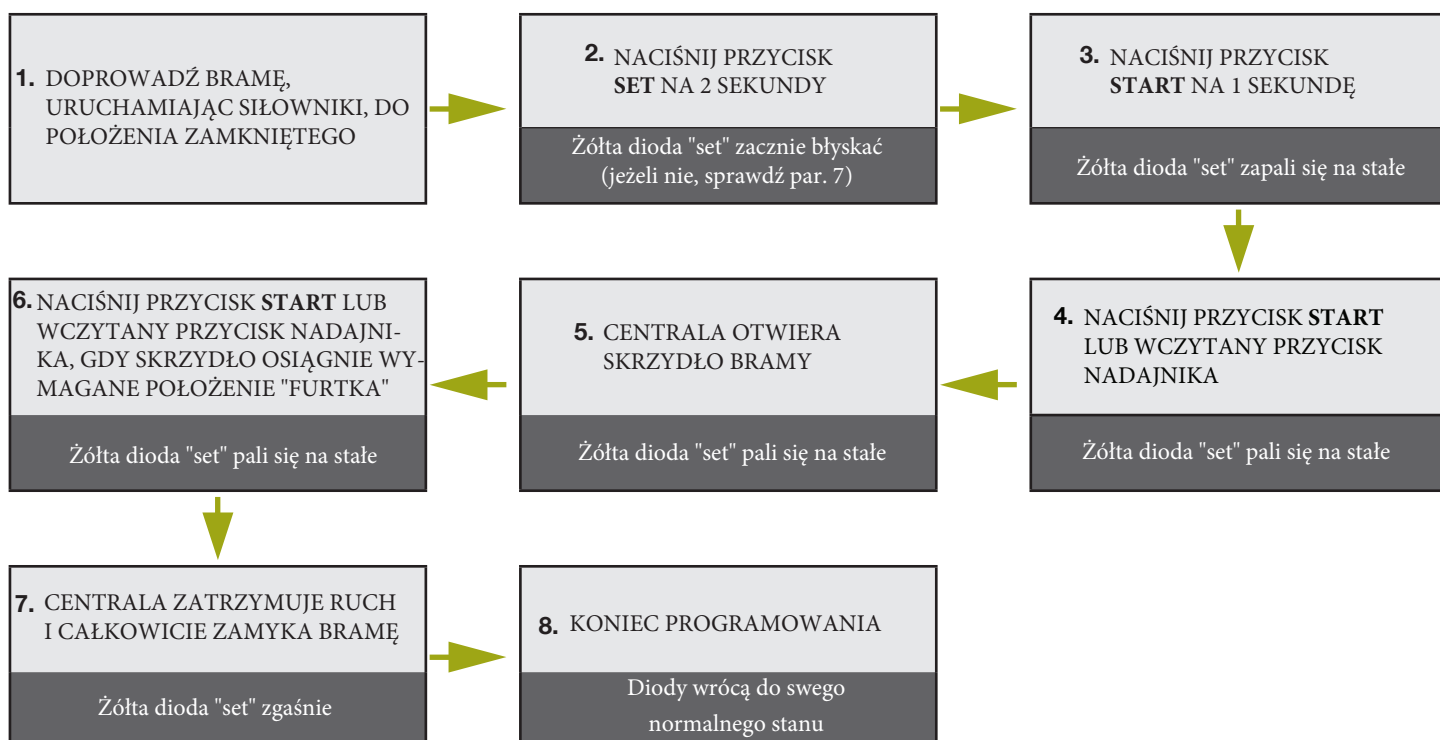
1. DOPROWADŹ BRAMĘ, URUCHAMIAJĄC SIŁOWNIKI, DO POŁOŻENIA ZAMKNIĘTEGO

2. NACIŚNIJ PRZYCISK SET NA 2 SEKUNDY

Żółta dioda "set" zacznie błyskać (jeżeli nie, sprawdź par. 7)

3. NACIŚNIJ PRZYCISK START NA 1 SEKUNDĘ

Żółta dioda "set" zapali się na stałe

4. NACIŚNIJ PRZYCISK START LUB WCZYTANY PRZYCISK NADAJNIKA

Żółta dioda "set" pali się na stałe

5. CENTRALA OTWIERA SKRZYDŁO BRAMY

Żółta dioda "set" pali się na stałe

6. NACIŚNIJ PRZYCISK START LUB WCZYTANY PRZYCISK NADAJNIKA, GDY SKRZYDŁO OSIĄGNIE WYMAGANE POŁOŻENIE "FURTKA"

Żółta dioda "set" pali się na stałe

7. CENTRALA ZATRZYMUJE RUCH I CAŁKOWICIE ZAMYKA BRAMĘ

Żółta dioda "set" zgaśnie

8. KONIEC PROGRAMOWANIA

Diody wrócą do swego normalnego stanu